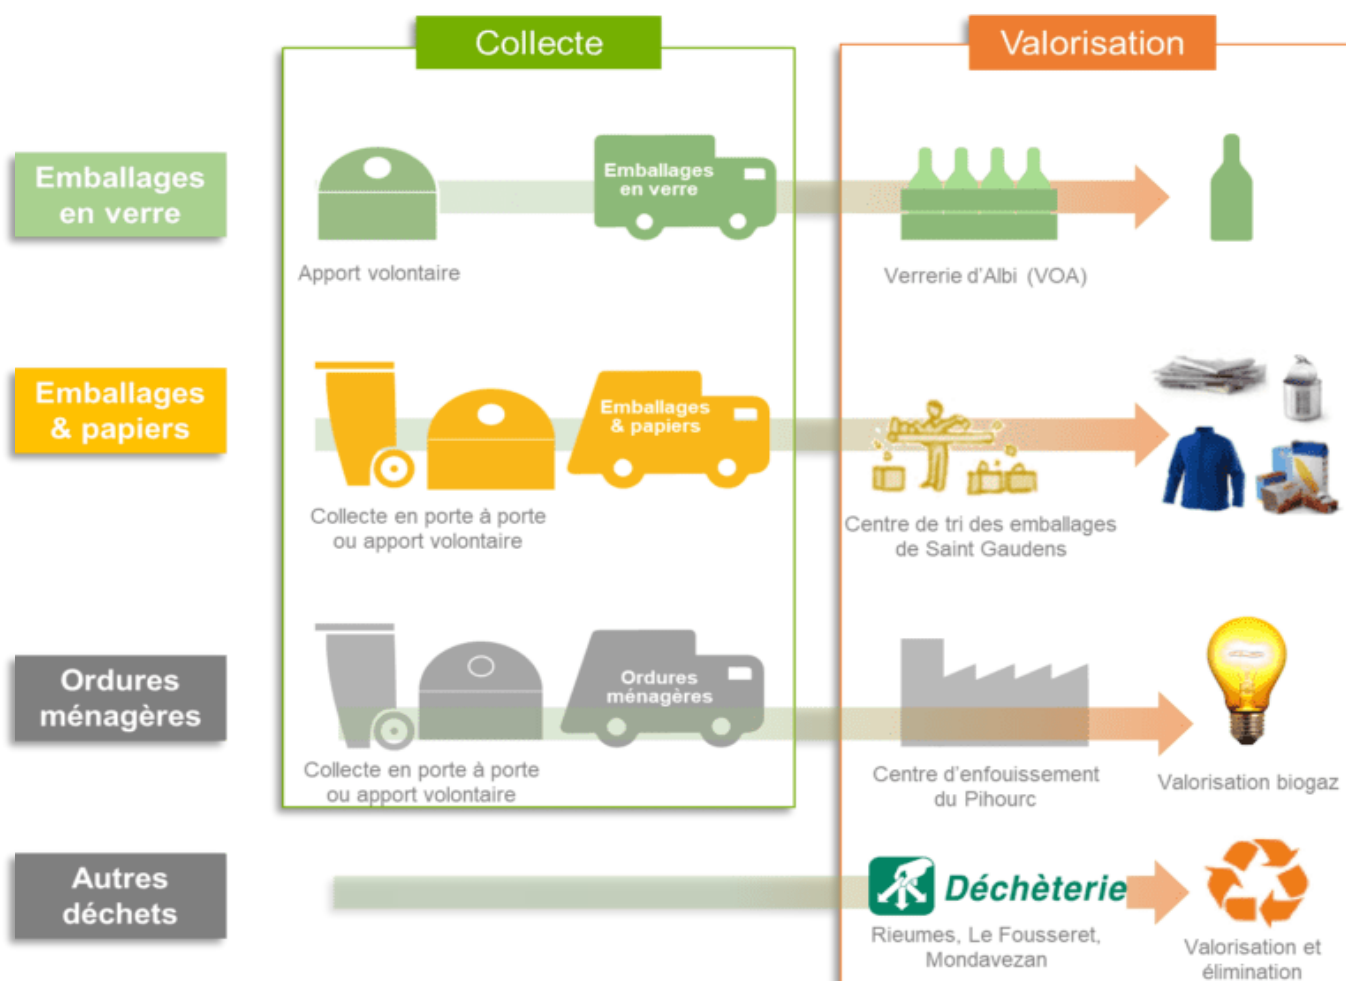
Collecte

Valorisation

Emballages en verre

Emballages en verre

Apport volontaire

Verrerie d'Albi (VOA)

Emballages & papiers

Emballages & papiers

Collecte en porte à porte ou apport volontaire

Centre de tri des emballages de Saint Gaudens

Ordures ménagères

Ordures ménagères

Collecte en porte à porte ou apport volontaire

Centre d'enfouissement du Pihourc

Valorisation biogaz

Autres déchets

Déchèterie

Rieumes, Le Fousseret, Mondavezan

Valorisation et élimination